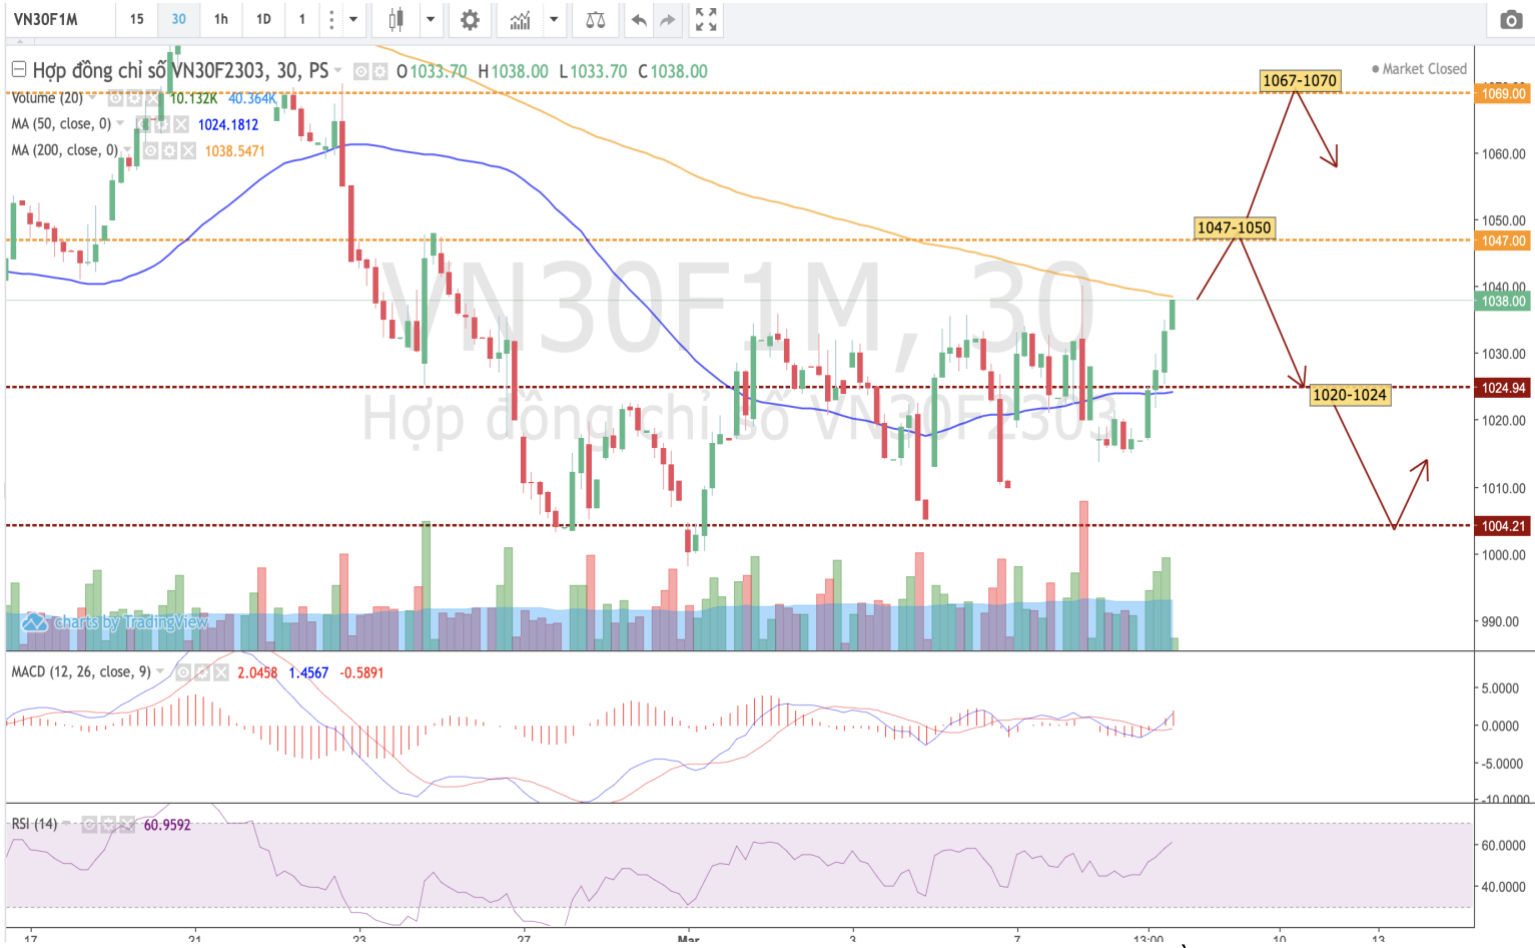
VN30F1M 15 30 1h 1D 1

Hợp đồng chỉ số VN30F2303, 30, PS O1033.70 H1038.00 L1033.70 C1038.00

Market Closed

Volume (20) 10.132K 40.364K
MA (50, close, 0) 1024.1812
MA (200, close, 0) 1038.5471

VN30F1M, 30
Hợp đồng chỉ số VN30F2303

1067-1070
1047-1050
1020-1024

1069.00
1060.00
1050.00
1047.00
1040.00
1038.00
1030.00
1024.94
1020.00
1010.00
1004.21
1000.00
990.00

charts by TradingView

MACD (12, 26, close, 9) 2.0458 1.4567 -0.5891

5.0000
0.0000
-5.0000
-10.0000

RSI (14) 60.9592

60.0000
40.0000

17 21 23 27 Mar 3 7 13:00 10 13